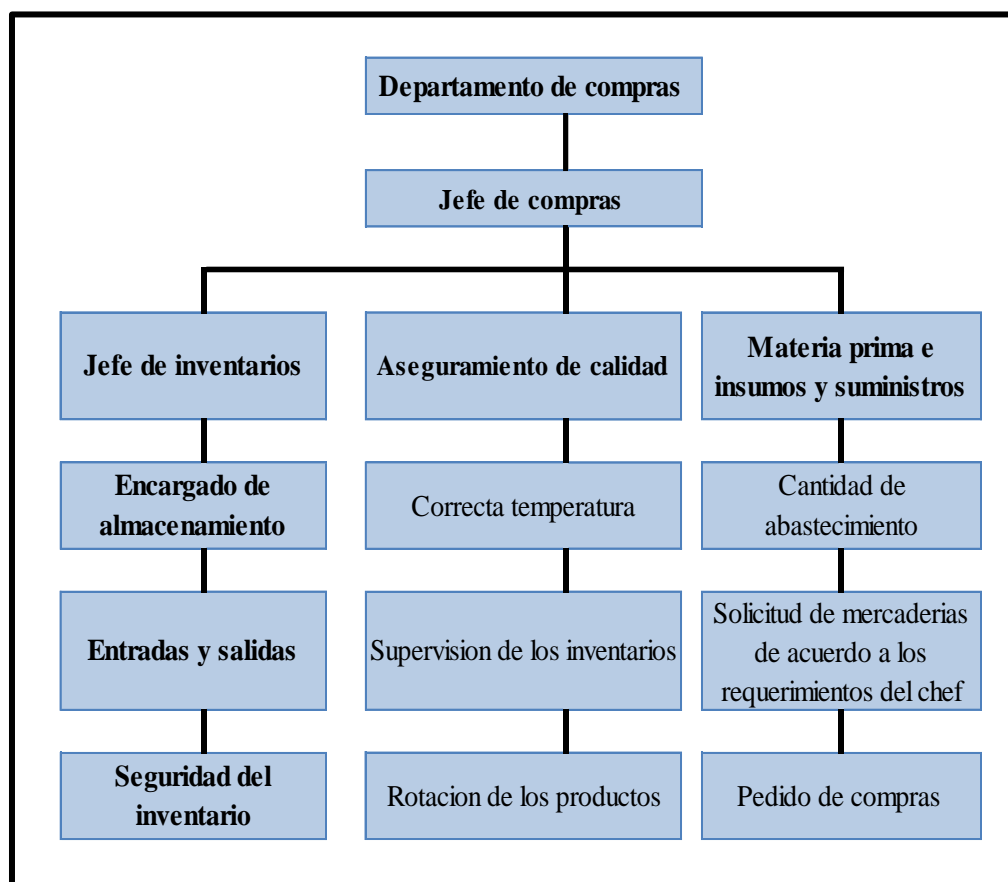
Departamento de compras

Jefe de compras

Jefe de inventarios

Encargado de almacenamiento

Entradas y salidas

Seguridad del inventario

Aseguramiento de calidad

Correcta temperatura

Supervision de los inventarios

Rotacion de los productos

Materia prima e insumos y suministros

Cantidad de abastecimiento

Solicitud de mercaderias de acuerdo a los requerimientos del chef

Pedido de compras